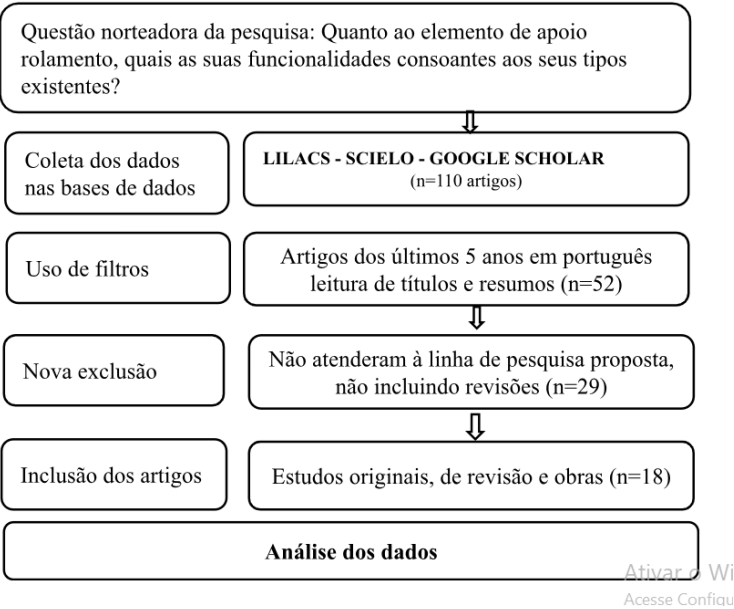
Questão norteadora da pesquisa: Quanto ao elemento de apoio rolamento, quais as suas funcionalidades consoantes aos seus tipos existentes?

Coleta dos dados nas bases de dados

LILACS - SCIELO - GOOGLE SCHOLAR
(n=110 artigos)

Uso de filtros

Artigos dos últimos 5 anos em português leitura de títulos e resumos (n=52)

Nova exclusão

Não atenderam à linha de pesquisa proposta, não incluindo revisões (n=29)

Inclusão dos artigos

Estudos originais, de revisão e obras (n=18)

Análise dos dados

Ativar o Wi
Acesse Configu